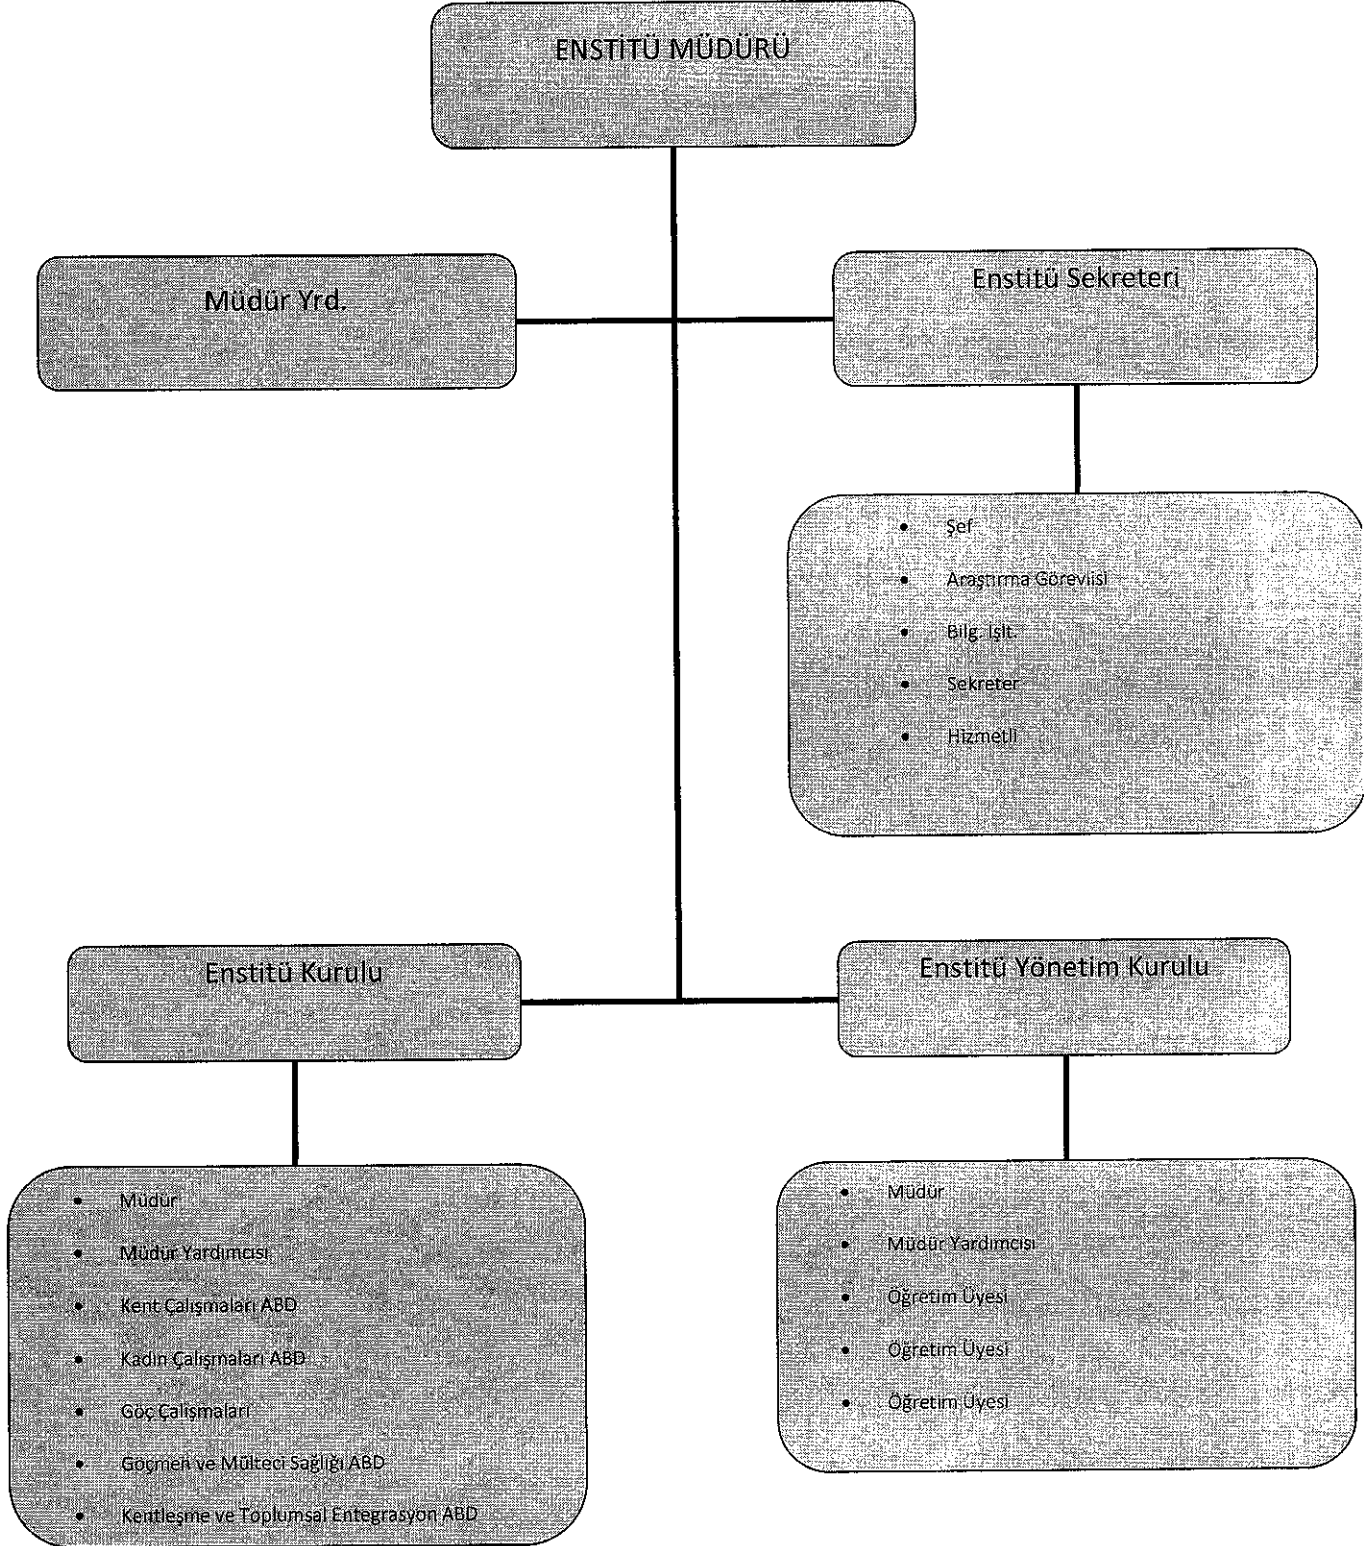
ENSTİTÜ MÜDÜRÜ

Müdür Yrd.

Enstitü Sekreteri

- Şef
- Araştırma Görevlisi
- Bilg. İşlt.
- Sekreter
- Hizmetli

Enstitü Kurulu

- Müdür
- Müdür Yardımcısı
- Kent Çalışmaları ABD
- Kadın Çalışmaları ABD
- Göç Çalışmaları
- Göçmen ve Mülteci Sağlığı ABD
- Kentleşme ve Toplumsal Entegrasyon ABD

Enstitü Yönetim Kurulu

- Müdür
- Müdür Yardımcısı
- Öğretim Üyesi
- Öğretim Üyesi
- Öğretim Üyesi